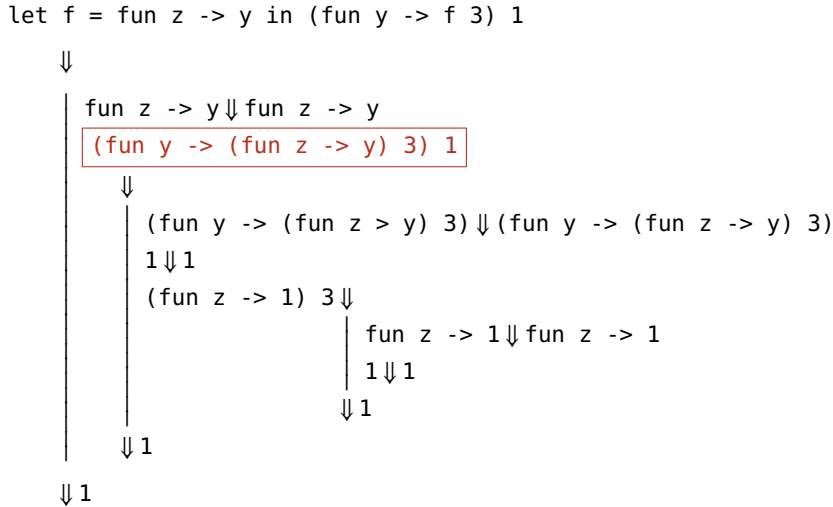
let f = fun z -> y in (fun y -> f 3) 1

$\Downarrow$

fun z -> y $\Downarrow$ fun z -> y

(fun y -> (fun z -> y) 3) 1

$\Downarrow$

(fun y -> (fun z > y) 3) $\Downarrow$ (fun y -> (fun z -> y) 3)

1 $\Downarrow$ 1

(fun z -> 1) 3 $\Downarrow$

fun z -> 1 $\Downarrow$ fun z -> 1

1 $\Downarrow$ 1

$\Downarrow$ 1

$\Downarrow$ 1

$\Downarrow$ 1